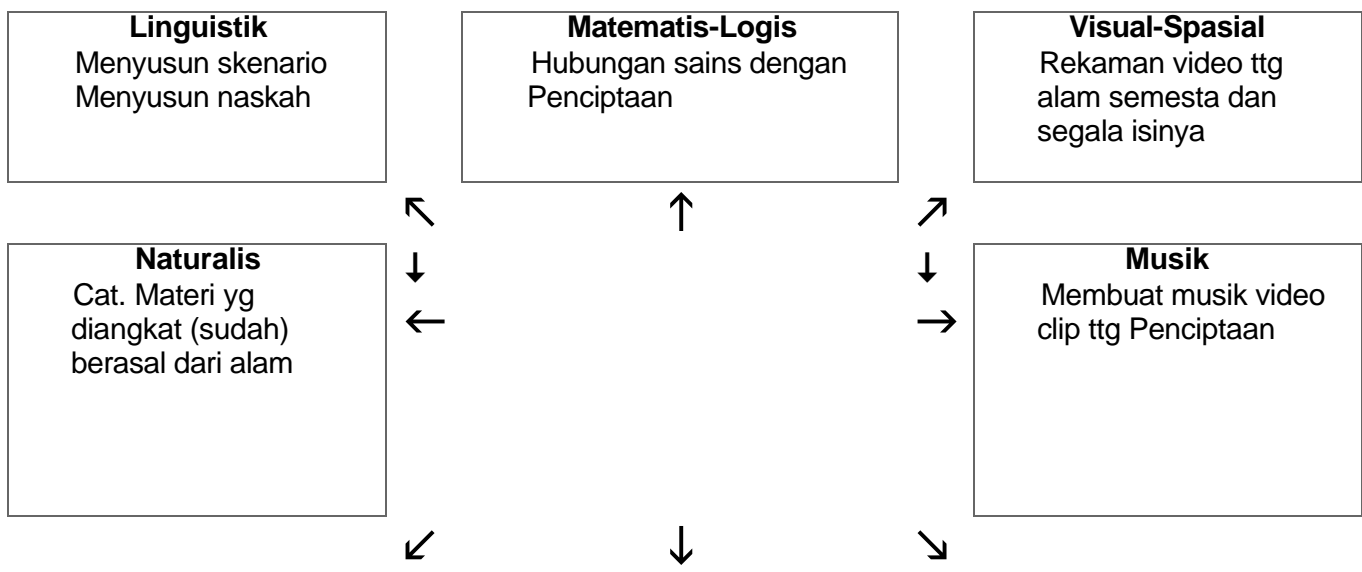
**Linguistik**
Menyusun skenario
Menyusun naskah

**Matematis-Logis**
Hubungan sains dengan Penciptaan

**Visual-Spasial**
Rekaman video ttg alam semesta dan segala isinya

↖ ↑ ↗

**Naturalis**
Cat. Materi yg diangkat (sudah) berasal dari alam

↓ ← ↓ →

**Musik**
Membuat musik video clip ttg Penciptaan

↙ ↓ ↘